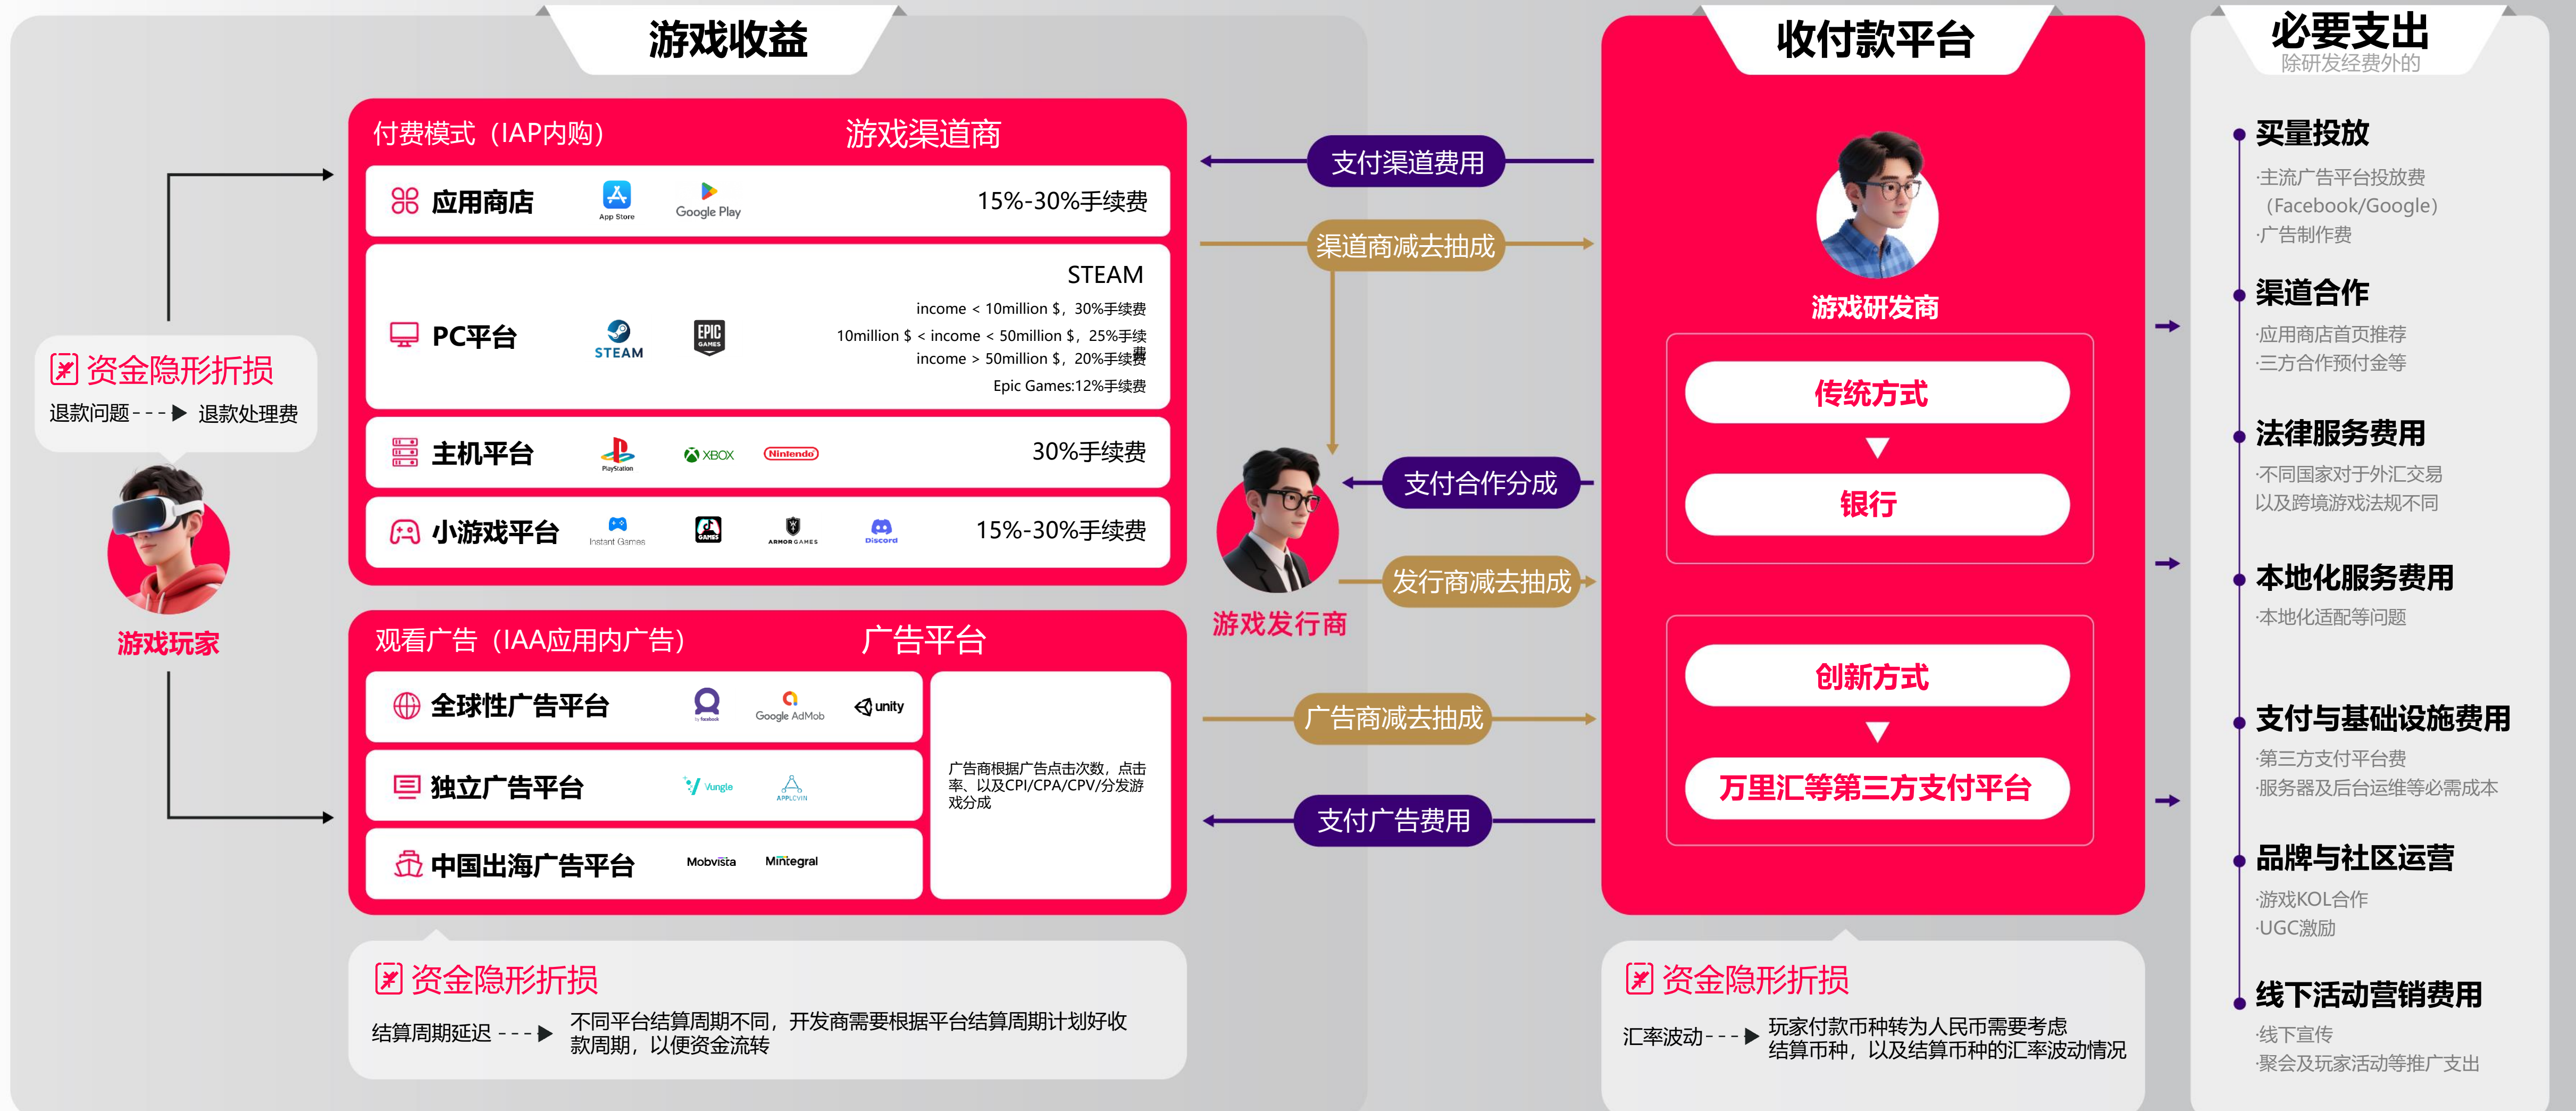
游戏收益

付费模式（IAP内购） 游戏渠道商

应用商店 App Store Google Play 15%-30%手续费

PC平台 STEAM EPIC GAMES
STEAM
income < 10million $，30%手续费
10million $ < income < 50million $，25%手续费
income > 50million $，20%手续费
Epic Games:12%手续费

主机平台 PlayStation XBOX Nintendo 30%手续费

小游戏平台 Instant Games GAMES ARMOR GAMES Discord 15%-30%手续费

资金隐形折损
退款问题 - - - ▶ 退款处理费

游戏玩家

观看广告（IAA应用内广告） 广告平台

全球性广告平台 Google AdMob unity

独立广告平台 Vungle APPLOVIN

中国出海广告平台 Mobvista Mintegral

广告商根据广告点击次数，点击率、以及CPI/CPA/CPV/分发游戏分成

资金隐形折损
结算周期延迟 - - - ▶ 不同平台结算周期不同，开发商需要根据平台结算周期计划好收款周期，以便资金流转

支付渠道费用
渠道商减去抽成
支付合作分成
发行商减去抽成
游戏发行商
广告商减去抽成
支付广告费用

收付款平台

游戏研发商

传统方式
银行

创新方式
万里汇等第三方支付平台

资金隐形折损
汇率波动 - - - ▶ 玩家付款币种转为人民币需要考虑结算币种，以及结算币种的汇率波动情况

必要支出
除研发经费外的

买量投放
·主流广告平台投放费（Facebook/Google）
·广告制作费

渠道合作
·应用商店首页推荐
·三方合作预付金等

法律服务费用
·不同国家对于外汇交易以及跨境游戏法规不同

本地化服务费用
·本地化适配等问题

支付与基础设施费用
·第三方支付平台费
·服务器及后台运维等必需成本

品牌与社区运营
·游戏KOL合作
·UGC激励

线下活动营销费用
·线下宣传
·聚会及玩家活动等推广支出